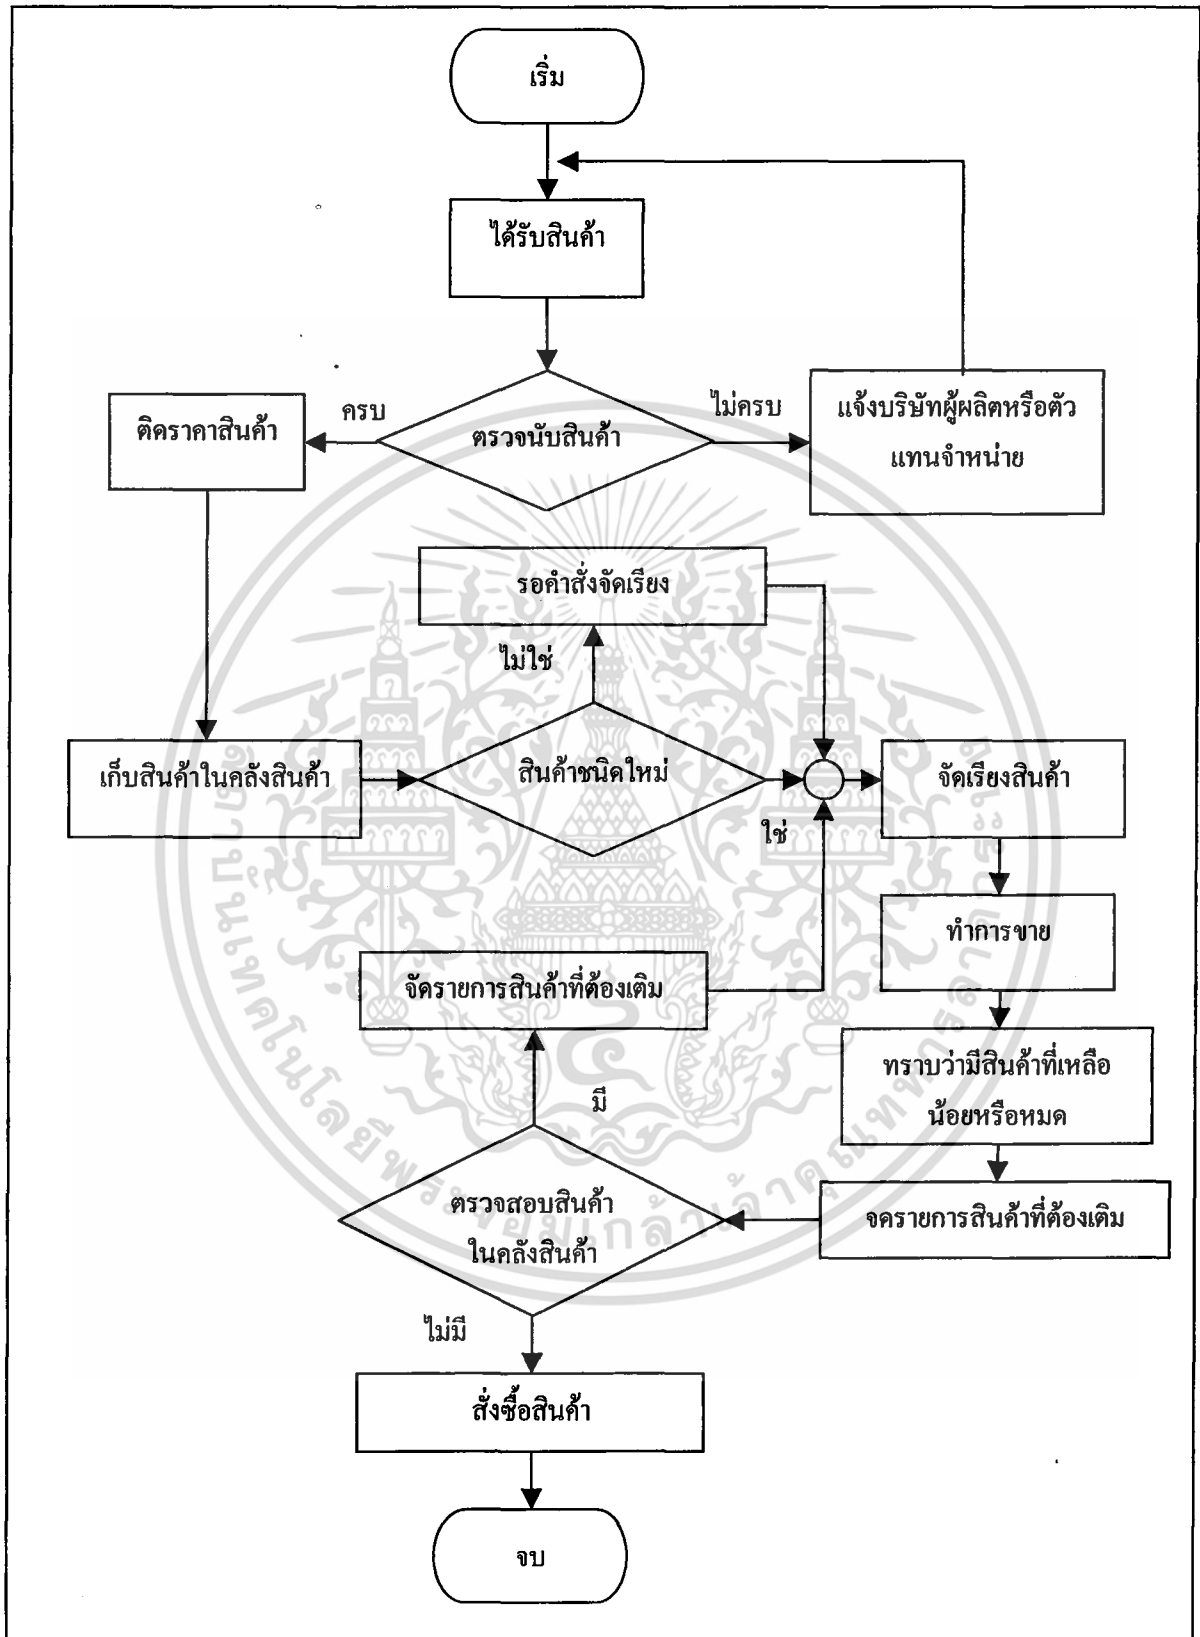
เริ่ม

ได้รับสินค้า

ครบ

ไม่ครบ

ติดราคาสินค้า

ตรวจนับสินค้า

แจ้งบริษัทผู้ผลิตหรือตัวแทนจำหน่าย

รอคำสั่งจัดเรียง

ไม่ใช่

เก็บสินค้าในคลังสินค้า

สินค้าชนิดใหม่

จัดเรียงสินค้า

ใช่

ทำการขาย

จัดรายการสินค้าที่ต้องเติม

ทราบว่ามีสินค้าที่เหลือน้อยหรือหมด

มี

ตรวจสอบสินค้าในคลังสินค้า

จดรายการสินค้าที่ต้องเติม

ไม่มี

สั่งซื้อสินค้า

จบ